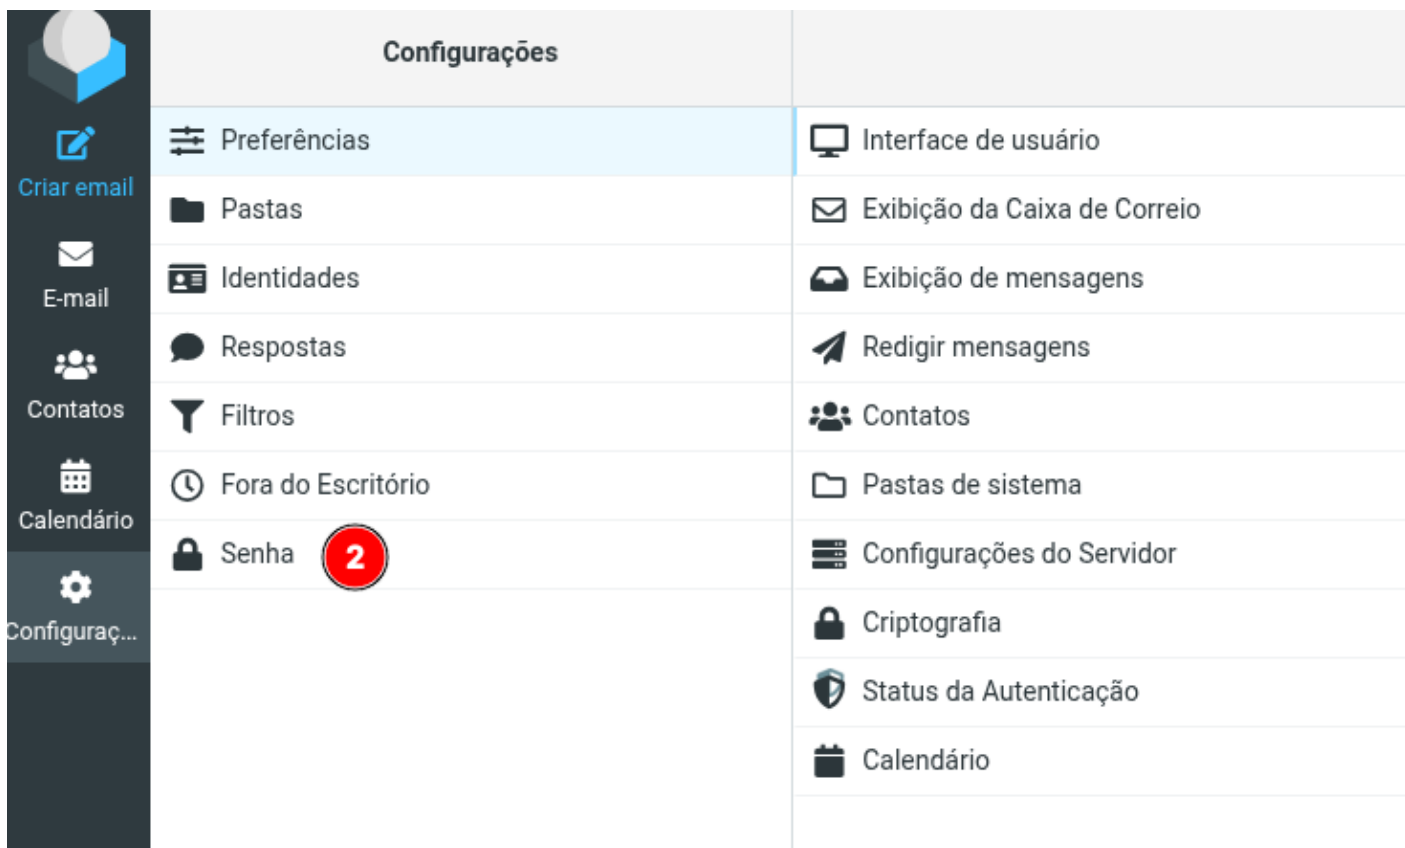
Criar email
E-mail
Contatos
Calendário
Configuraç...

Configurações

Preferências
Pastas
Identidades
Respostas
Filtros
Fora do Escritório
Senha 2

Interface de usuário
Exibição da Caixa de Correio
Exibição de mensagens
Redigir mensagens
Contatos
Pastas de sistema
Configurações do Servidor
Criptografia
Status da Autenticação
Calendário